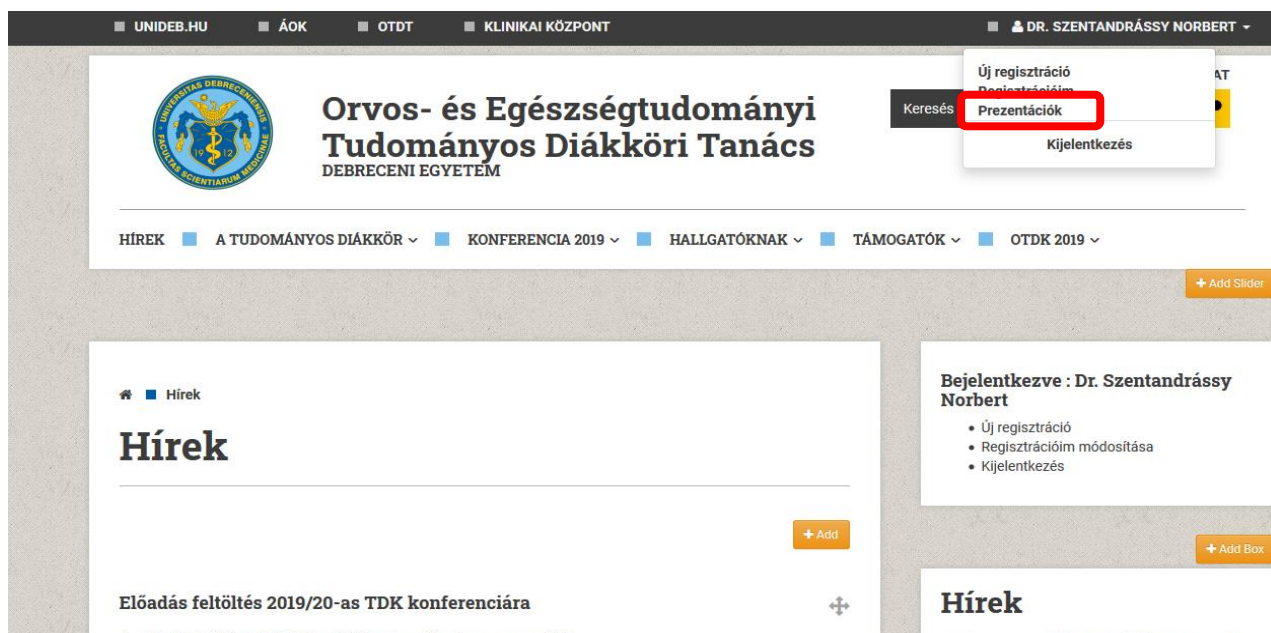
UNIDEB.HU ÁOK OTDT KLINIKAI KÖZPONT DR. SZENTANDRÁSSY NORBERT

Új regisztráció
Regisztrációim
Prezentációk
Kijelentkezés

AT

UNIVERSITAS DEBRECENIENSIS FACULTAS SCIENTIARUM MEDICINAE 19 12

Orvos- és Egészségtudományi Tudományos Diákköri Tanács
DEBRECENI EGYETEM

Keresés

HÍREK A TUDOMÁNYOS DIÁKKÖR KONFERENCIA 2019 HALLGATÓKNAK TÁMOGATÓK OTDK 2019

+ Add Slider

Hírek

Hírek

+ Add

Előadás feltöltés 2019/20-as TDK konferenciára

Bejelentkezve : Dr. Szentandrássy Norbert
• Új regisztráció
• Regisztrációim módosítása
• Kijelentkezés

+ Add Box

Hírek